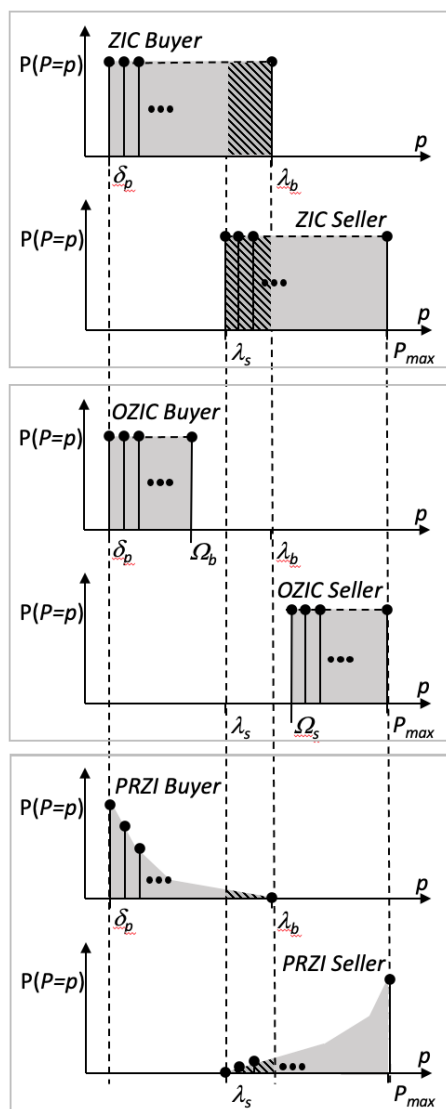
ZIC Buyer

P($P$=$p$)

•••

$p$

$\delta_p$

$\lambda_b$

P($P$=$p$)

ZIC Seller

•••

$p$

$\lambda_s$

$P_{max}$

OZIC Buyer

P($P$=$p$)

•••

$p$

$\delta_p$

$\Omega_b$

$\lambda_b$

P($P$=$p$)

OZIC Seller

•••

$p$

$\lambda_s$

$\Omega_s$

$P_{max}$

PRZI Buyer

P($P$=$p$)

•••

$p$

$\delta_p$

$\lambda_b$

PRZI Seller

P($P$=$p$)

•••

$p$

$\lambda_s$

$P_{max}$